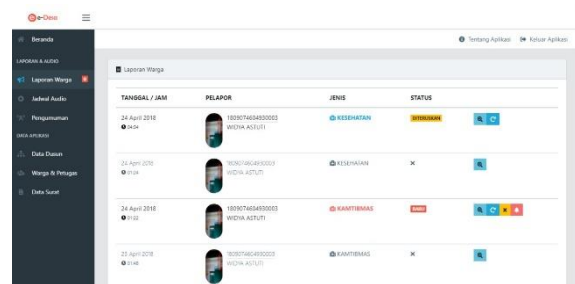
e-Desa

Beranda

LAPORAN & AUDIO

Laporan Warga

Jadwal Audio

Pengumuman

DATA APLIKASI

Data Dusun

Warga & Petugas

Data Surat

Tentang Aplikasi Keluar Aplikasi

Laporan Warga

| TANGGAL / JAM | PELAPOR | JENIS | STATUS |
|---|---|---|---|
| 24 April 2018 04:04 | 1809074604930003 WIDYA ASTUTI | KESEHATAN | DITERUSKAN |
| 24 April 2018 01:24 | 1809074604930003 WIDYA ASTUTI | KESEHATAN | × |
| 24 April 2018 01:22 | 1809074604930003 WIDYA ASTUTI | KAMTIBMAS | BARU |
| 23 April 2018 01:48 | 1809074604930003 WIDYA ASTUTI | KAMTIBMAS | × |